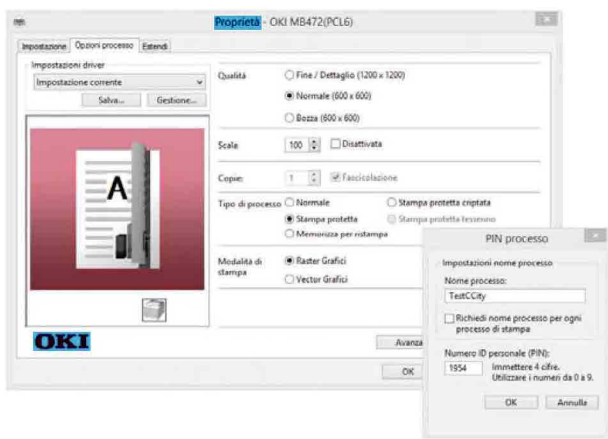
Proprietà - OKI MB472(PCL6)

Impostazione | Opzioni processo | Estendi

Impostazioni driver
Impostazione corrente
Salva... | Gestione...

A

OKI

Qualità
Fine / Dettaglio (1200 x 1200)
Normale (600 x 600)
Bozza (600 x 600)

Scala
100
Disattivata

Copie:
1
Fascicolazione

Tipo di processo
Normale
Stampa protetta criptata
Stampa protetta
Stampa protetta fessenno
Memorizza per ristampa

Modalità di stampa
Raster Grafici
Vector Grafici

Avanza

OK

PIN processo

Impostazioni nome processo
Nome processo:
TestCCity

Richiedi nome processo per ogni processo di stampa

Numero ID personale (PIN):
1954
Immettere 4 cifre.
Utilizzare i numeri da 0 a 9.

OK | Annulla